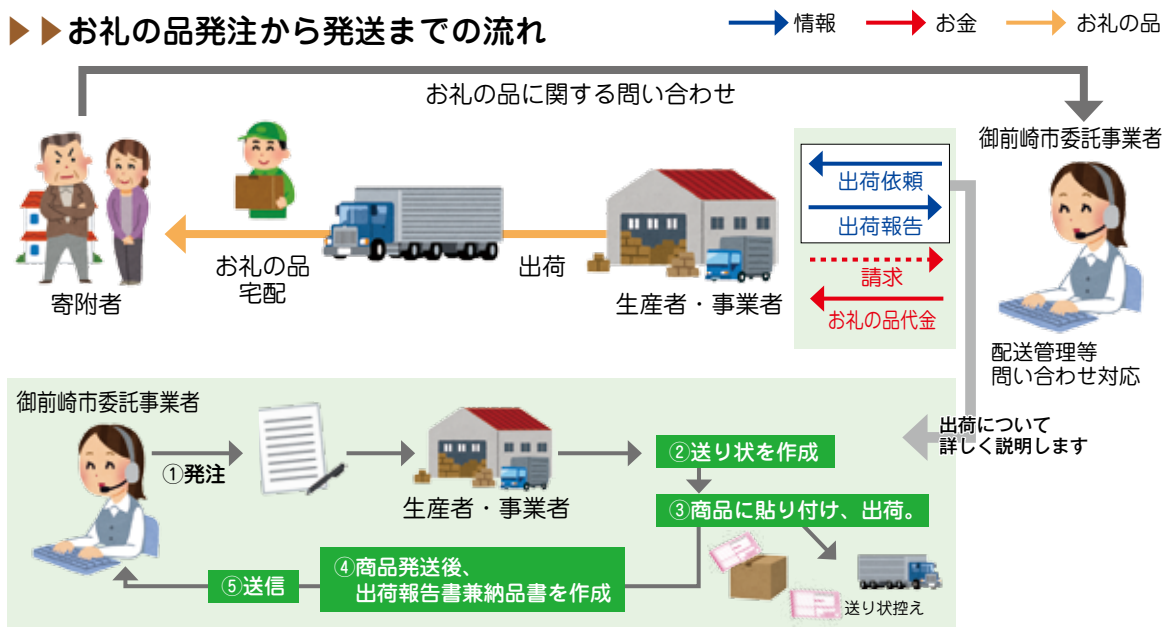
お礼の品発注から発送までの流れ

情報　お金　お礼の品

お礼の品に関する問い合わせ

御前崎市委託事業者

寄附者

お礼の品
宅配

出荷

生産者・事業者

出荷依頼

出荷報告

請求

お礼の品代金

配送管理等
問い合わせ対応

出荷について
詳しく説明します

御前崎市委託事業者

①発注

生産者・事業者

②送り状を作成

③商品に貼り付け、出荷。

④商品発送後、
出荷報告書兼納品書を作成

⑤送信

送り状控え